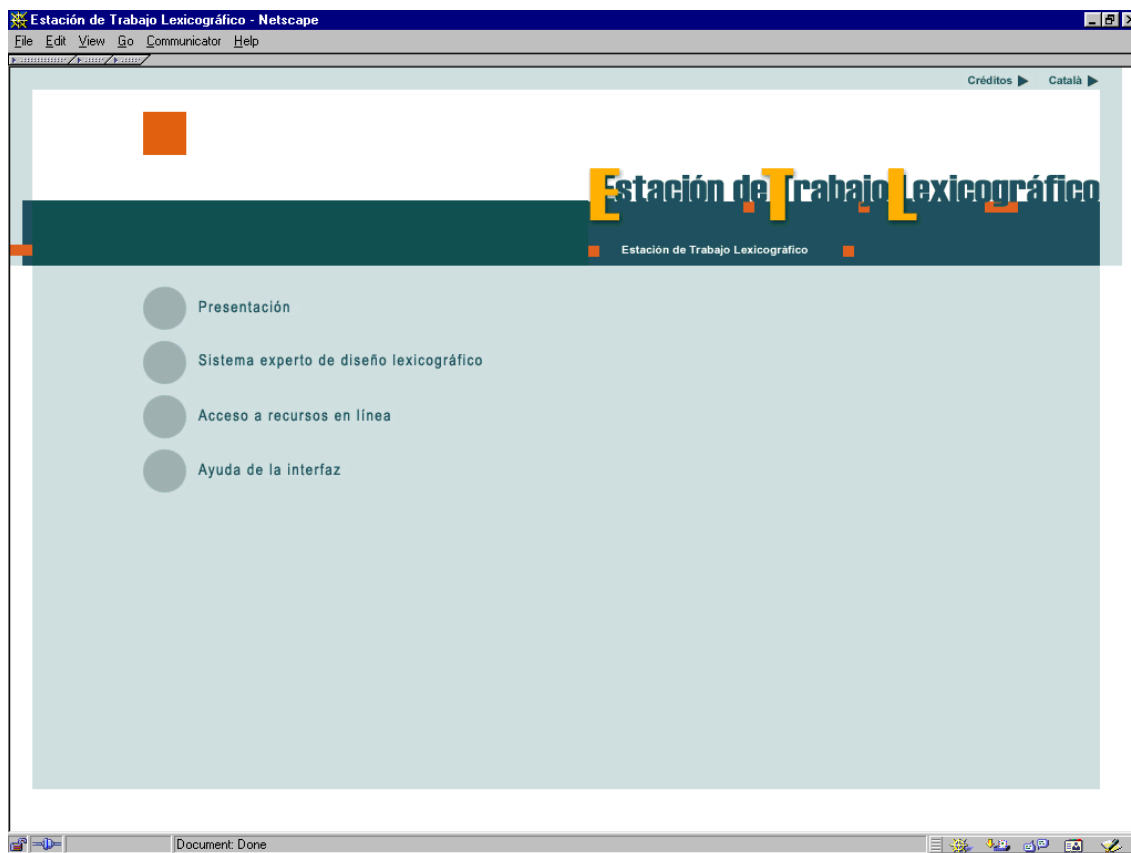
Estación de Trabajo Lexicográfico - Netscape

File Edit View Go Communicator Help

Créditos ▶ Català ▶

Estación de Trabajo Lexicográfico

Estación de Trabajo Lexicográfico

Presentación

Sistema experto de diseño lexicográfico

Acceso a recursos en línea

Ayuda de la interfaz

Document: Done